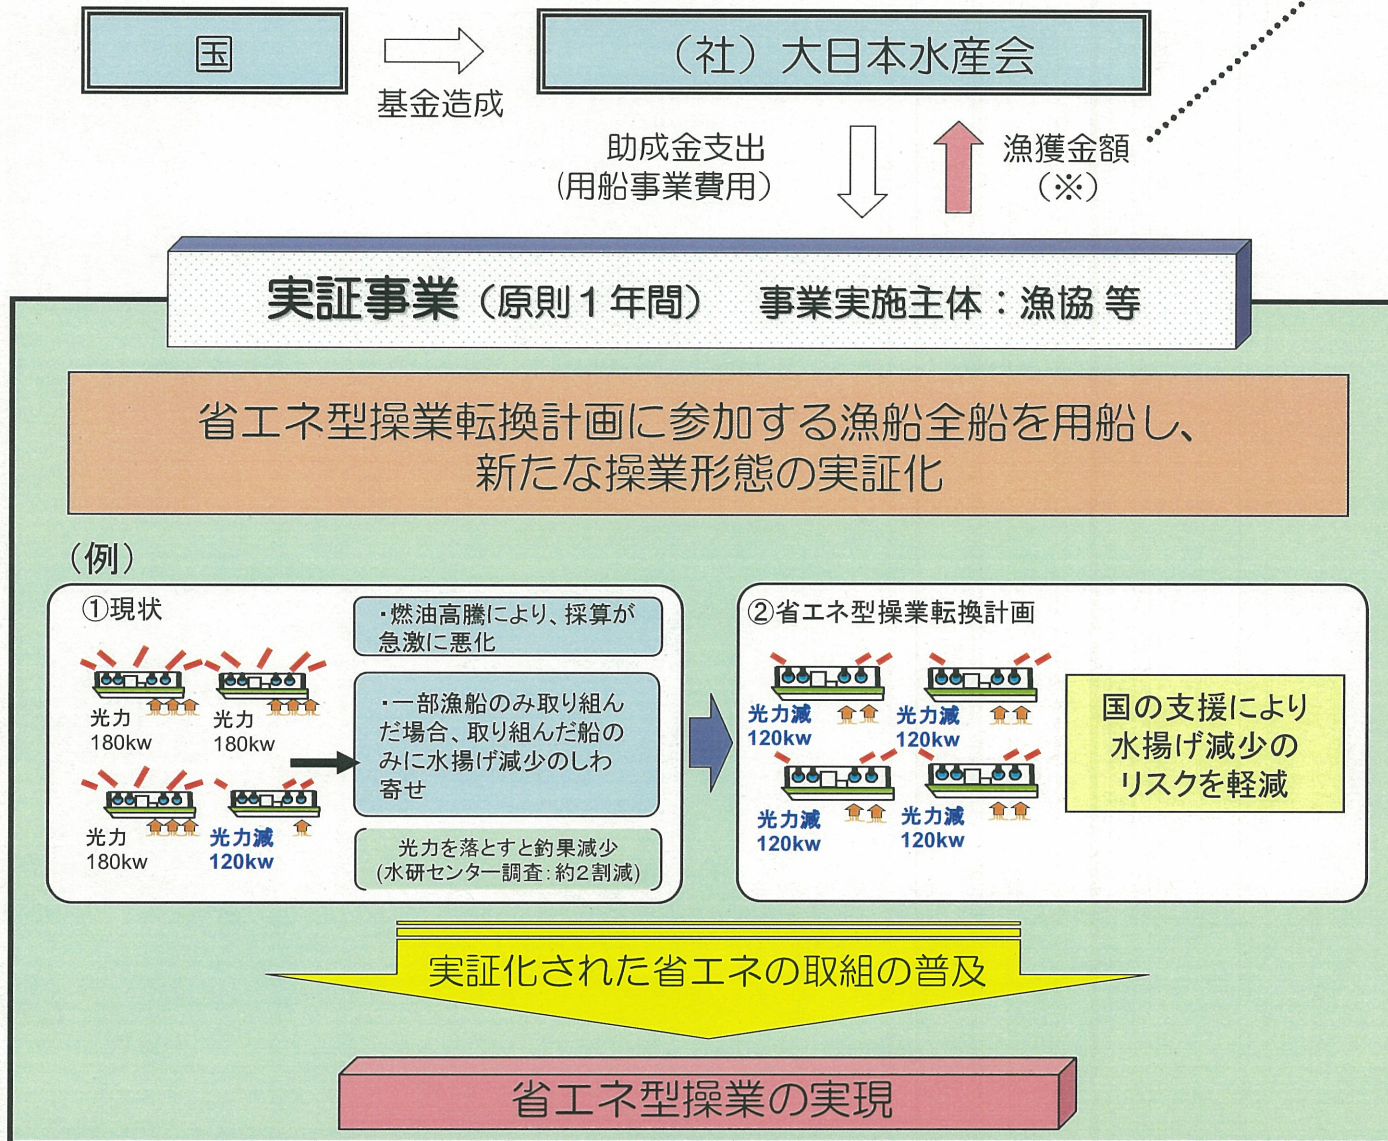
国

基金造成

（社）大日本水産会

助成金支出
（用船事業費用）

漁獲金額
（※）

実証事業（原則１年間）　事業実施主体：漁協 等

省エネ型操業転換計画に参加する漁船全船を用船し、
新たな操業形態の実証化

（例）

①現状

光力
180kw

光力
180kw

光力
180kw

光力減
120kw

・燃油高騰により、採算が急激に悪化

・一部漁船のみ取り組んだ場合、取り組んだ船のみに水揚げ減少のしわ寄せ

光力を落とすと釣果減少
（水研センター調査：約2割減）

②省エネ型操業転換計画

光力減
120kw

光力減
120kw

光力減
120kw

光力減
120kw

国の支援により
水揚げ減少の
リスクを軽減

実証化された省エネの取組の普及

省エネ型操業の実現